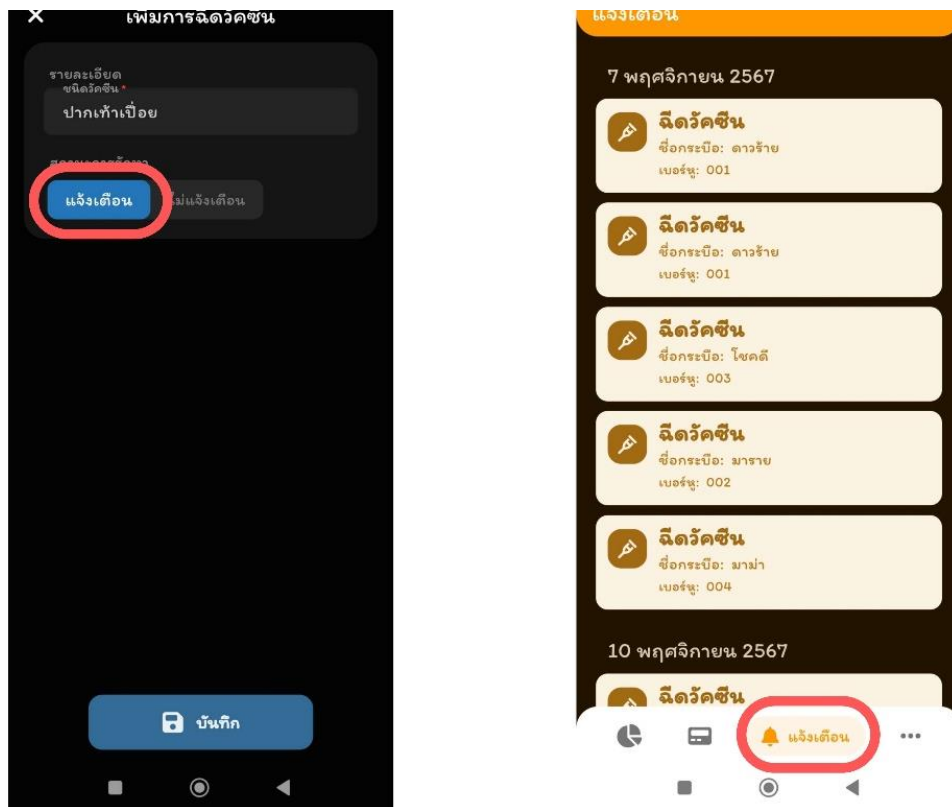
เพิ่มการฉีดวัคซีน

รายละเอียด
ชนิดวัคซีน *
ปากเท้าเปื่อย

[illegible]

แจ้งเตือน
ไม่แจ้งเตือน

บันทึก

แจ้งเตือน

7 พฤศจิกายน 2567

ฉีดวัคซีน
ชื่อกระบือ: ดาวร้าย
เบอร์หู: 001

ฉีดวัคซีน
ชื่อกระบือ: ดาวร้าย
เบอร์หู: 001

ฉีดวัคซีน
ชื่อกระบือ: โชคดี
เบอร์หู: 003

ฉีดวัคซีน
ชื่อกระบือ: มาราย
เบอร์หู: 002

ฉีดวัคซีน
ชื่อกระบือ: มาม่า
เบอร์หู: 004

10 พฤศจิกายน 2567

ฉีดวัคซีน

แจ้งเตือน
...